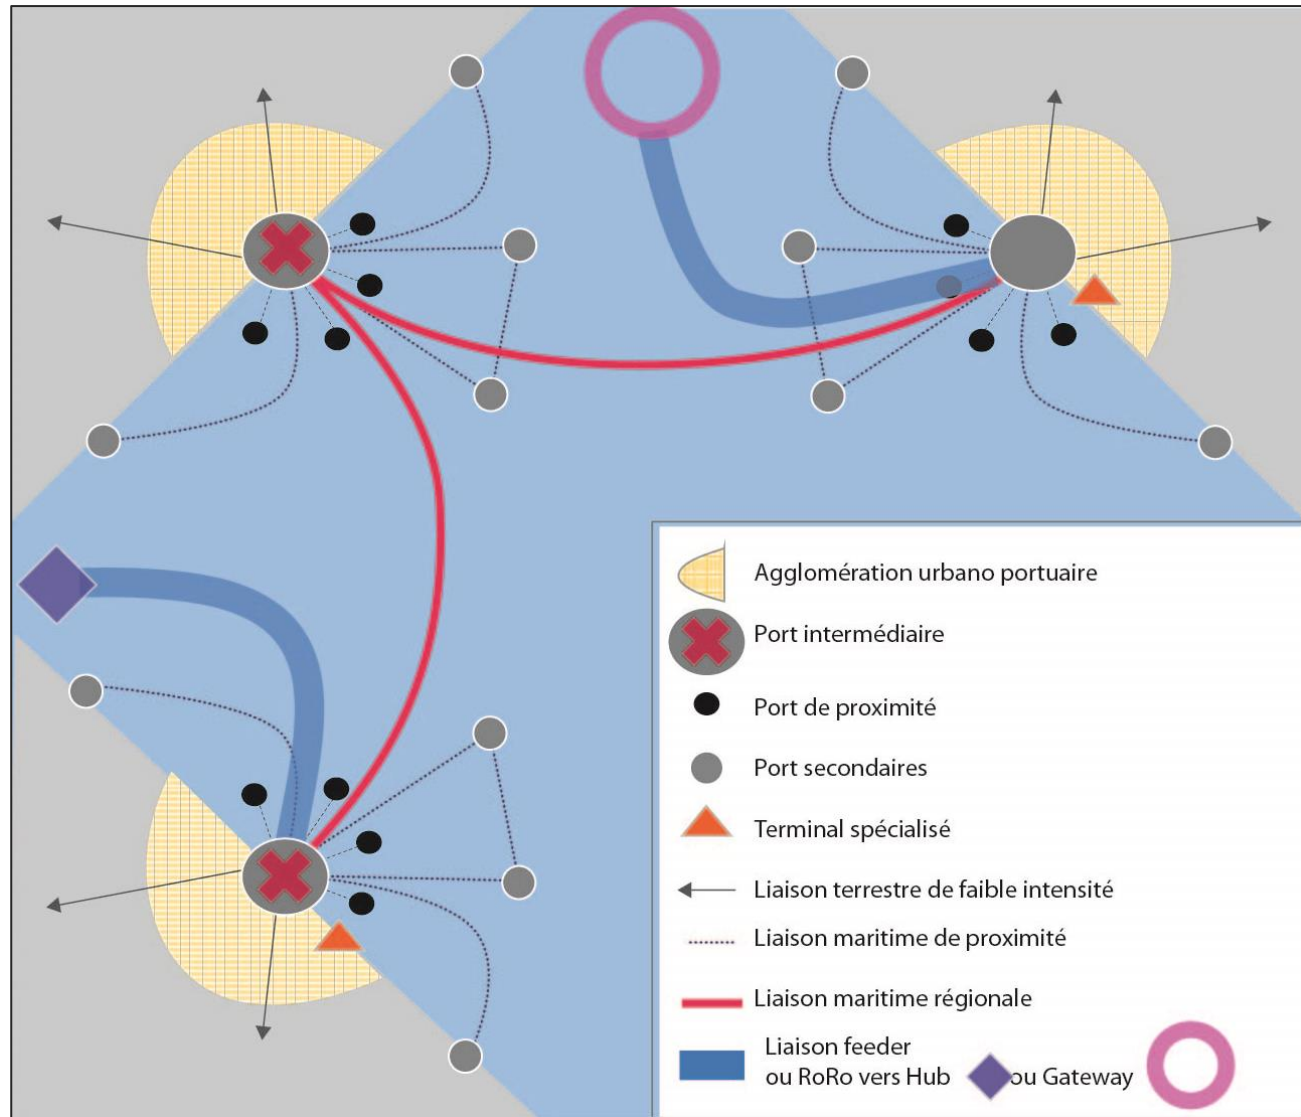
Agglomération urbano portuaire
Port intermédiaire
Port de proximité
Port secondaires
Terminal spécialisé
Liaison terrestre de faible intensité
Liaison maritime de proximité
Liaison maritime régionale
Liaison feeder ou RoRo vers Hub ou Gateway